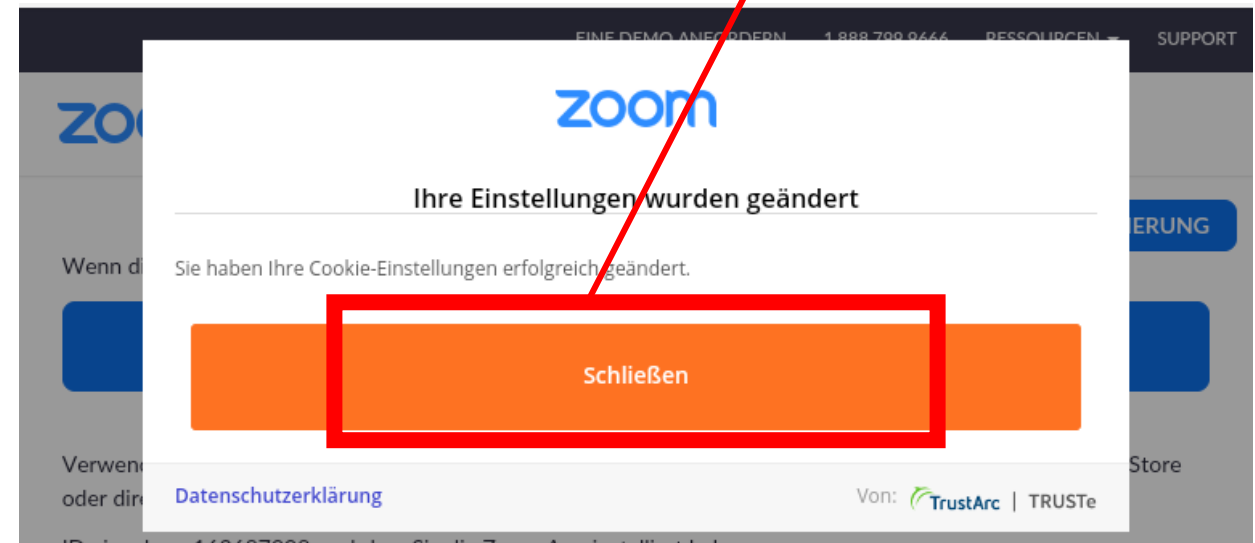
EINE DEMO ANFORDERN 1.888.799.9666 RESSOURCEN SUPPORT

ZO

zoom

Ihre Einstellungen wurden geändert

IERUNG

Wenn di

Sie haben Ihre Cookie-Einstellungen erfolgreich geändert.

Schließen

Verwen

Store

oder dire

Datenschutzerklärung

Von: TrustArc | TRUSTe

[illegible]